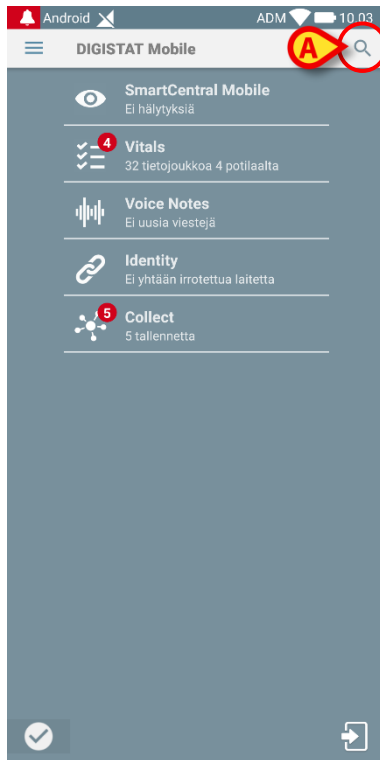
Android ADM 10.03

DIGISTAT Mobile

A

SmartCentral Mobile
Ei hälytyksiä

4
Vitals
32 tietojoukkoa 4 potilaalta

Voice Notes
Ei uusia viestejä

Identity
Ei yhtään irrotettua laitetta

5
Collect
5 tallennetta